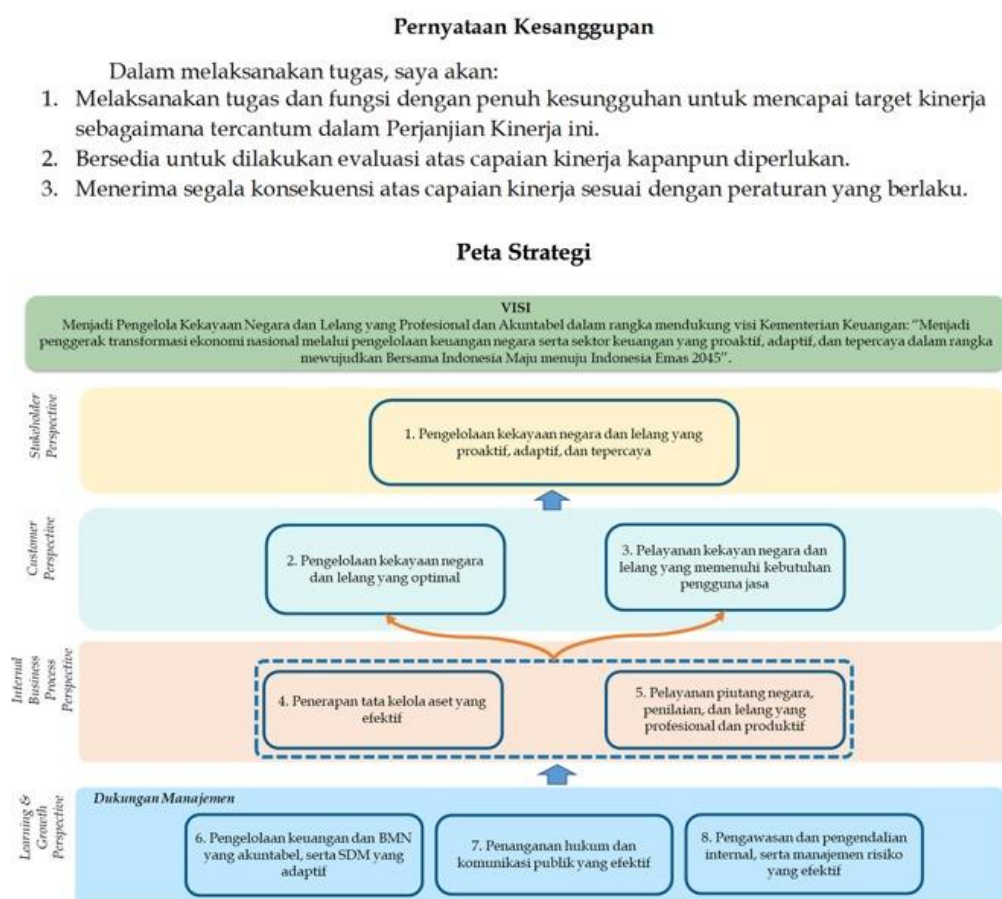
Pernyataan Kesanggupan

Dalam melaksanakan tugas, saya akan:

1. Melaksanakan tugas dan fungsi dengan penuh kesungguhan untuk mencapai target kinerja sebagaimana tercantum dalam Perjanjian Kinerja ini.
2. Bersedia untuk dilakukan evaluasi atas capaian kinerja kapanpun diperlukan.
3. Menerima segala konsekuensi atas capaian kinerja sesuai dengan peraturan yang berlaku.

Peta Strategi

VISI
Menjadi Pengelola Kekayaan Negara dan Lelang yang Profesional dan Akuntabel dalam rangka mendukung visi Kementerian Keuangan: "Menjadi penggerak transformasi ekonomi nasional melalui pengelolaan keuangan negara serta sektor keuangan yang proaktif, adaptif, dan tepercaya dalam rangka mewujudkan Bersama Indonesia Maju menuju Indonesia Emas 2045".

Stakeholder Perspective

1. Pengelolaan kekayaan negara dan lelang yang proaktif, adaptif, dan tepercaya

Customer Perspective

2. Pengelolaan kekayaan negara dan lelang yang optimal

3. Pelayanan kekayan negara dan lelang yang memenuhi kebutuhan pengguna jasa

Internal Business Process Perspective

4. Penerapan tata kelola aset yang efektif

5. Pelayanan piutang negara, penilaian, dan lelang yang profesional dan produktif

Learning & Growth Perspective

Dukungan Manajemen

6. Pengelolaan keuangan dan BMN yang akuntabel, serta SDM yang adaptif

7. Penanganan hukum dan komunikasi publik yang efektif

8. Pengawasan dan pengendalian internal, serta manajemen risiko yang efektif